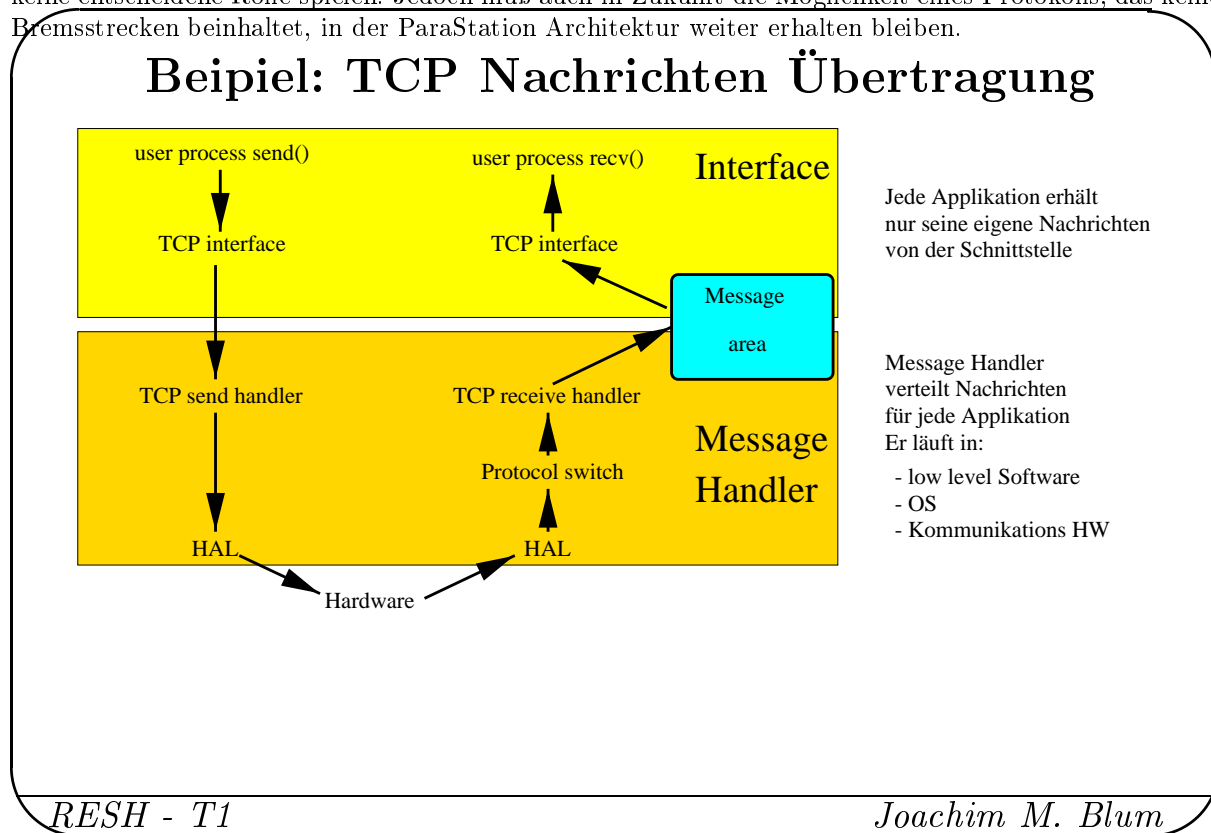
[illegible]
Bremsstrecken beinhaltet, in der ParaStation Architektur weiter erhalten bleiben.

Beipiel: TCP Nachrichten Übertragung

user process send()
user process recv()
Interface
TCP interface
TCP interface
Message
area
TCP send handler
TCP receive handler
Message
Handler
Protocol switch
HAL
HAL
Hardware

Jede Applikation erhält nur seine eigene Nachrichten von der Schnittstelle

Message Handler verteilt Nachrichten für jede Applikation Er läuft in:
- low level Software
- OS
- Kommunikations HW

RESH - T1
Joachim M. Blum